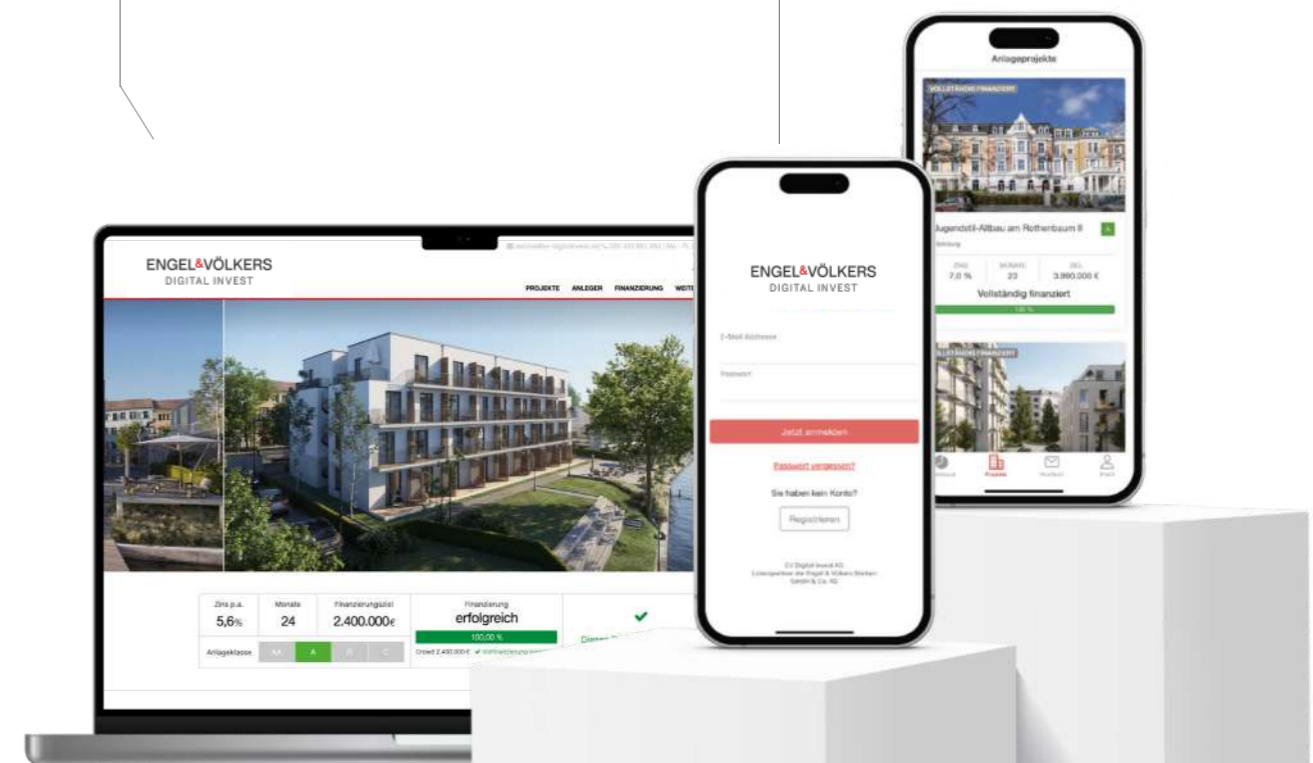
ENGEL&VÖLKERS
DIGITAL INVEST

PROJEKTE ANLEGER FINANZIERUNG WEIT

| Zins p.a. | Monate | Finanzierungsziel | Finanzierung |
|---|---|---|---|
| 5,6% | 24 | 2.400.000€ | erfolgreich |

100,00 %

Anlageklasse AA A B C

ENGEL&VÖLKERS
DIGITAL INVEST

E-Mail Adresse

Passwort

Jetzt anmelden

Passwort vergessen?

Sie haben kein Konto?

Registrieren

Anlageprojekte

VOLLSTÄNDIG FINANZIERT

Jugendstil-Altbau am Rothenbaum II

| ZINS | MONATE | ZIEL |
|---|---|---|
| 7,0 % | 23 | 3.990.000 € |

Vollständig finanziert

VOLLSTÄNDIG FINANZIERT

Projekte